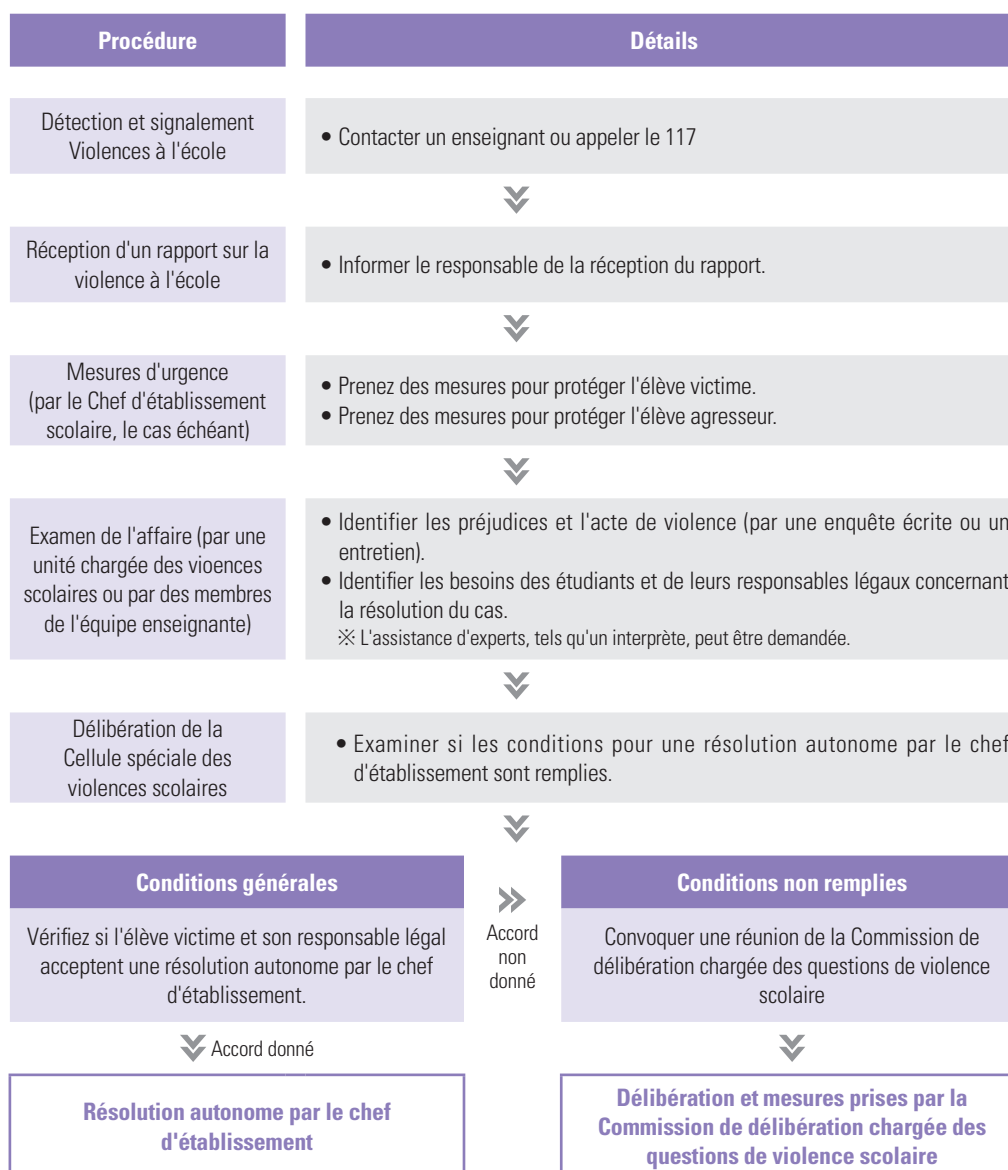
| Procédure | Détails |
|---|---|
| Détection et signalement Violences à l'école | • Contacter un enseignant ou appeler le 117 |
| Réception d'un rapport sur la violence à l'école | • Informer le responsable de la réception du rapport. |
| Mesures d'urgence (par le Chef d'établissement scolaire, le cas échéant) | • Prenez des mesures pour protéger l'élève victime. • Prenez des mesures pour protéger l'élève agresseur. |
| Examen de l'affaire (par une unité chargée des vioences scolaires ou par des membres de l'équipe enseignante) | • Identifier les préjudices et l'acte de violence (par une enquête écrite ou un entretien). • Identifier les besoins des étudiants et de leurs responsables légaux concernant la résolution du cas. ※ L'assistance d'experts, tels qu'un interprète, peut être demandée. |
| Délibération de la Cellule spéciale des violences scolaires | • Examiner si les conditions pour une résolution autonome par le chef d'établissement sont remplies. |

**Conditions générales**

Vérifiez si l'élève victime et son responsable légal acceptent une résolution autonome par le chef d'établissement.

Accord donné

**Résolution autonome par le chef d'établissement**

Accord non donné

**Conditions non remplies**

Convoquer une réunion de la Commission de délibération chargée des questions de violence scolaire

**Délibération et mesures prises par la Commission de délibération chargée des questions de violence scolaire**